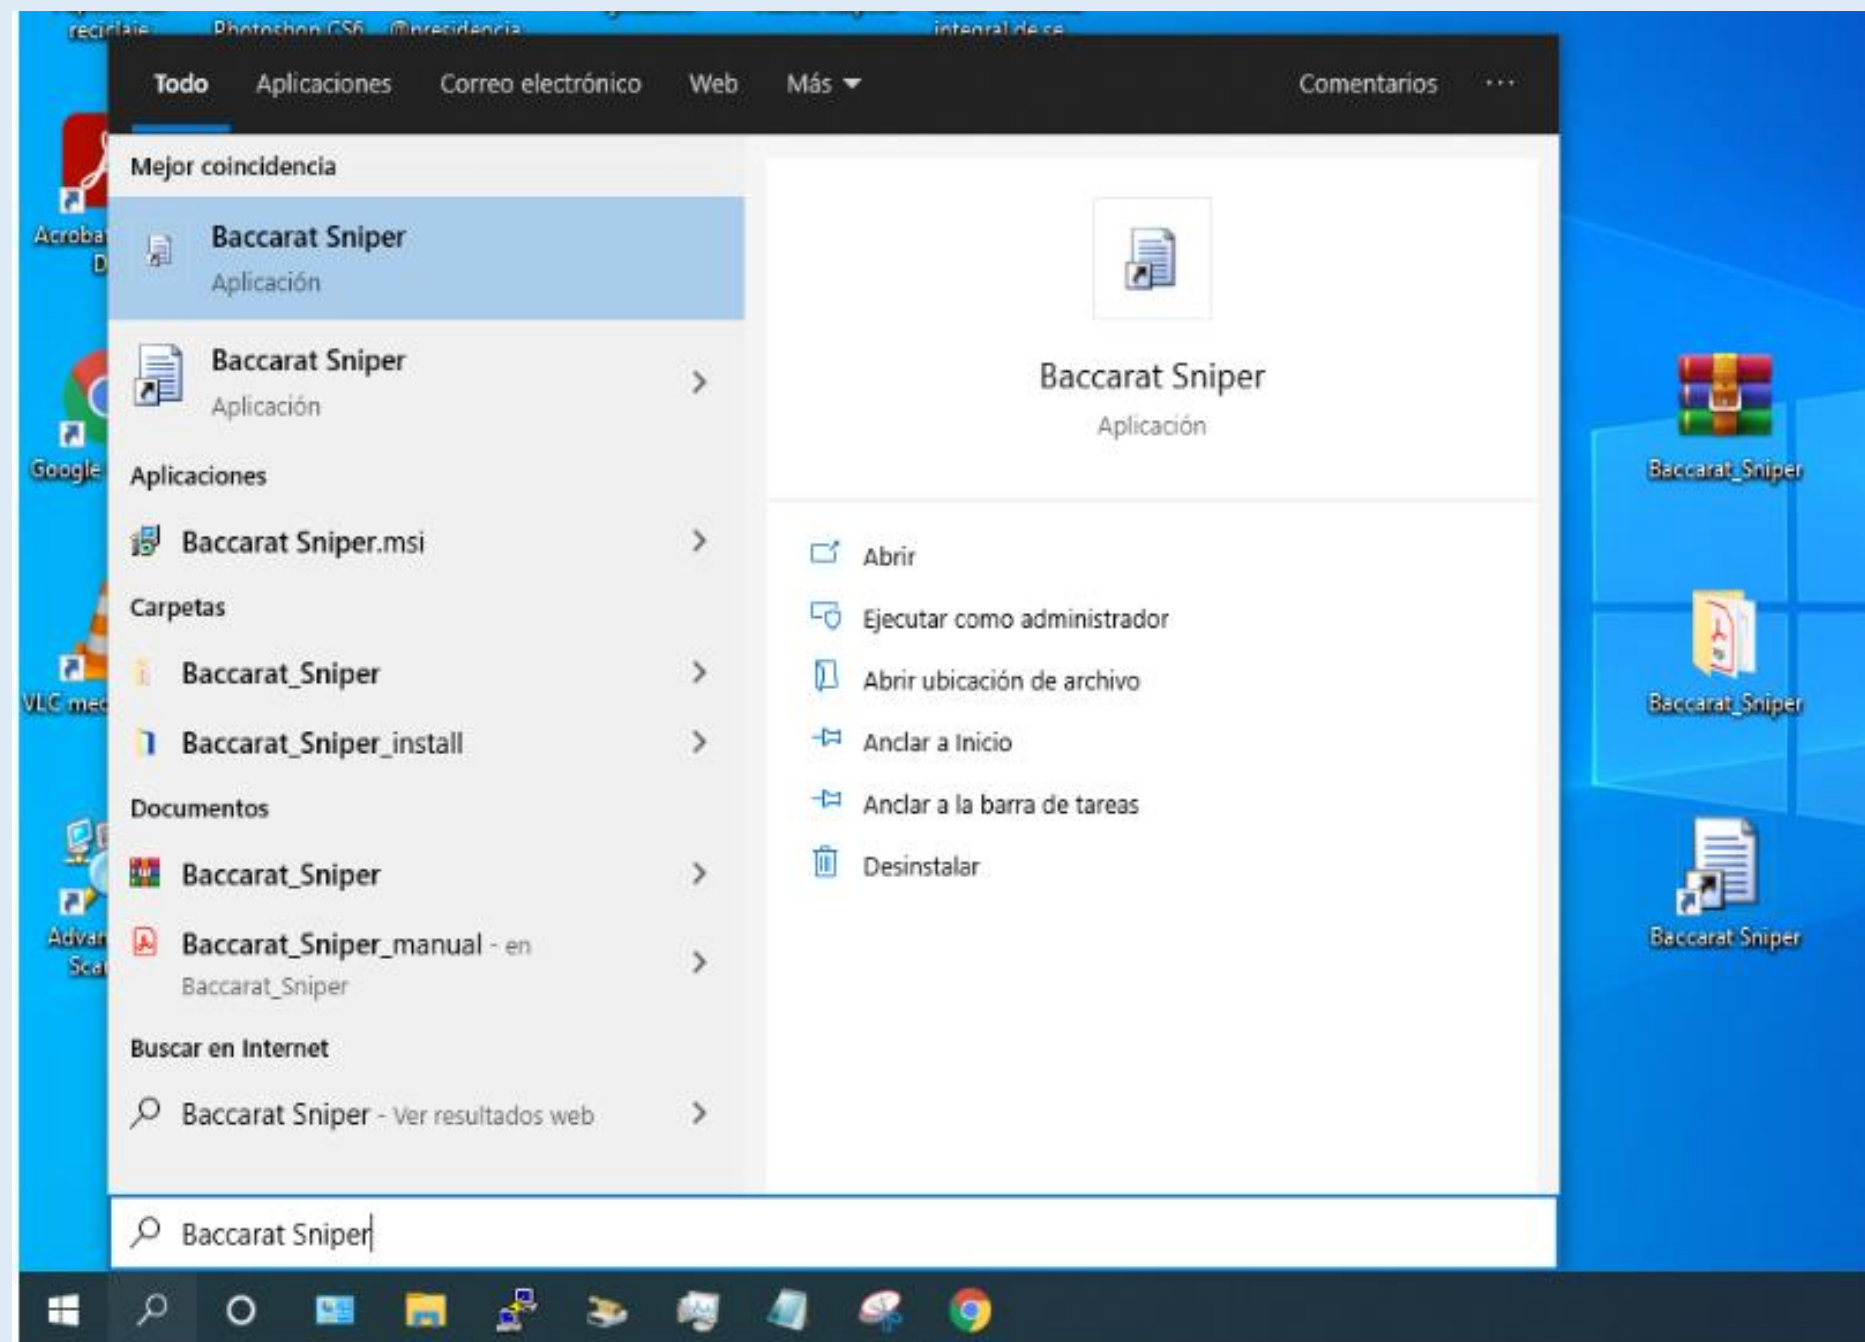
reciclaje Photoshop CS6 @presidencia integral de se

Acroba D

Google

VLC med

Advan Scan

Todo Aplicaciones Correo electrónico Web Más Comentarios ···

Mejor coincidencia

Baccarat Sniper
Aplicación

Baccarat Sniper
Aplicación

Aplicaciones

Baccarat Sniper.msi

Carpetas

Baccarat_Sniper

Baccarat_Sniper_install

Documentos

Baccarat_Sniper

Baccarat_Sniper_manual - en Baccarat_Sniper

Buscar en Internet

Baccarat Sniper - Ver resultados web

Baccarat Sniper
Aplicación

Abrir
Ejecutar como administrador
Abrir ubicación de archivo
Anclar a Inicio
Anclar a la barra de tareas
Desinstalar

Baccarat Sniper

Baccarat_Sniper

Baccarat_Sniper

Baccarat Sniper